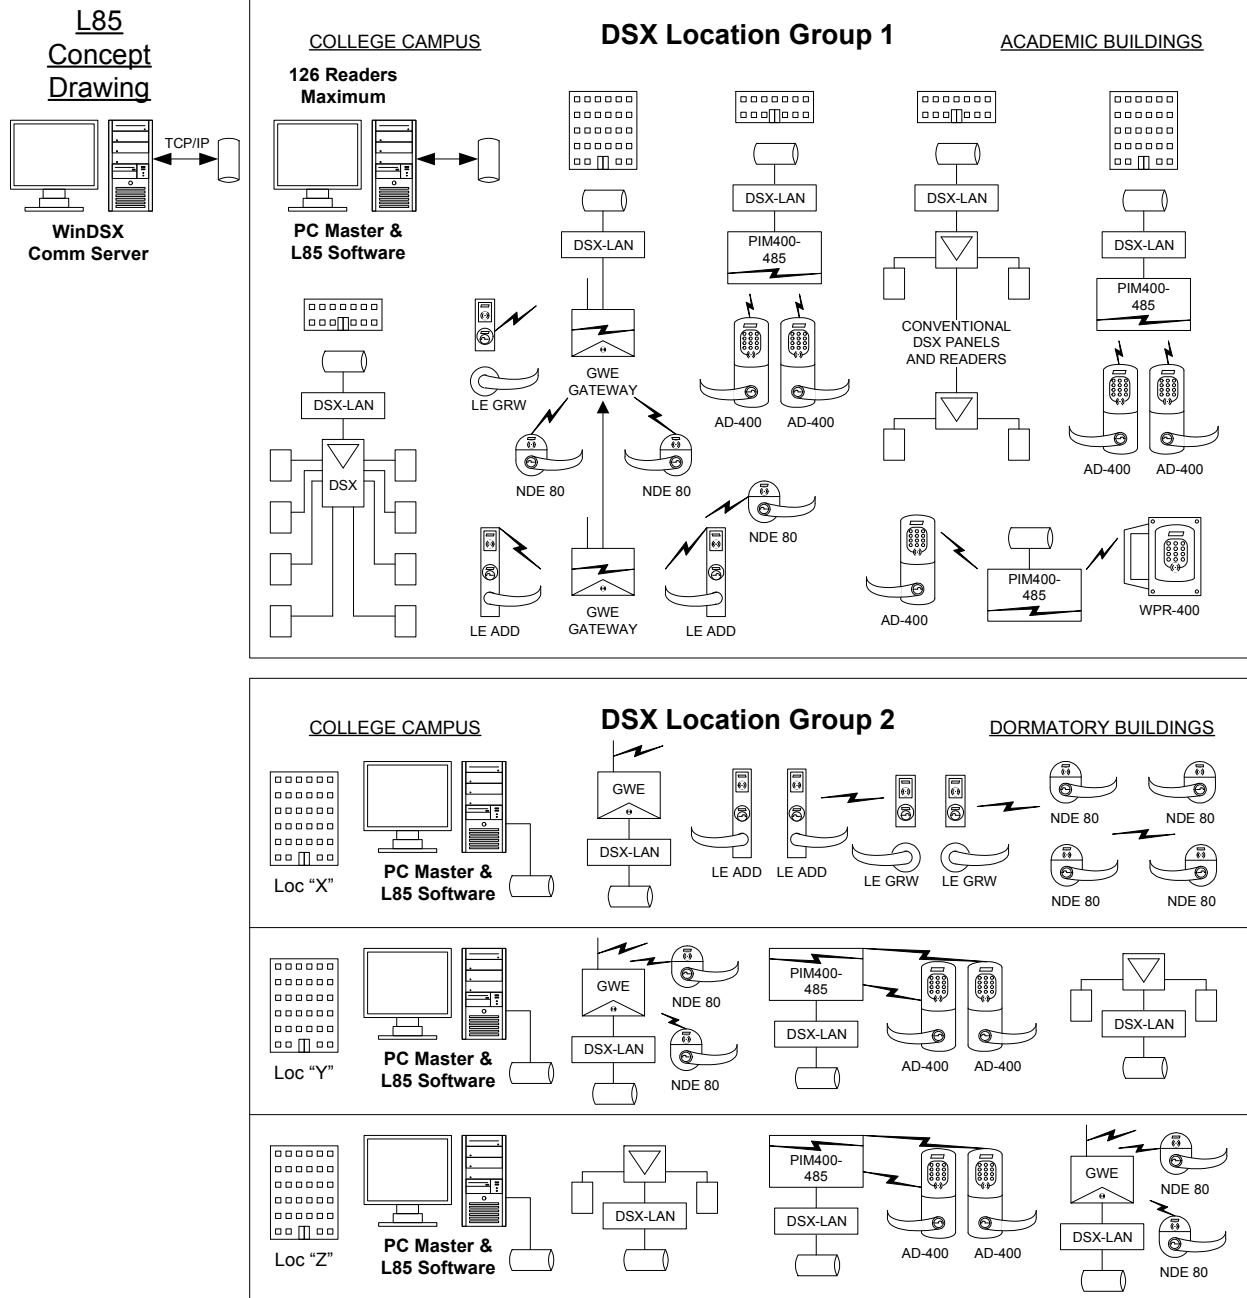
L85 Concept Drawing

TCP/IP

WinDSX Comm Server

COLLEGE CAMPUS

DSX Location Group 1

ACADEMIC BUILDINGS

126 Readers Maximum

PC Master & L85 Software

DSX-LAN

DSX

DSX-LAN

LE GRW

GWE GATEWAY

NDE 80

NDE 80

LE ADD

GWE GATEWAY

LE ADD

NDE 80

DSX-LAN

PIM400-485

AD-400

AD-400

DSX-LAN

CONVENTIONAL DSX PANELS AND READERS

DSX-LAN

PIM400-485

AD-400

AD-400

AD-400

PIM400-485

WPR-400

COLLEGE CAMPUS

DSX Location Group 2

DORMATORY BUILDINGS

Loc "X"

PC Master & L85 Software

GWE

DSX-LAN

LE ADD

LE ADD

LE GRW

LE GRW

NDE 80

NDE 80

NDE 80

NDE 80

Loc "Y"

PC Master & L85 Software

GWE

DSX-LAN

NDE 80

NDE 80

PIM400-485

DSX-LAN

AD-400

AD-400

DSX-LAN

Loc "Z"

PC Master & L85 Software

DSX-LAN

PIM400-485

DSX-LAN

AD-400

AD-400

GWE

DSX-LAN

NDE 80

NDE 80